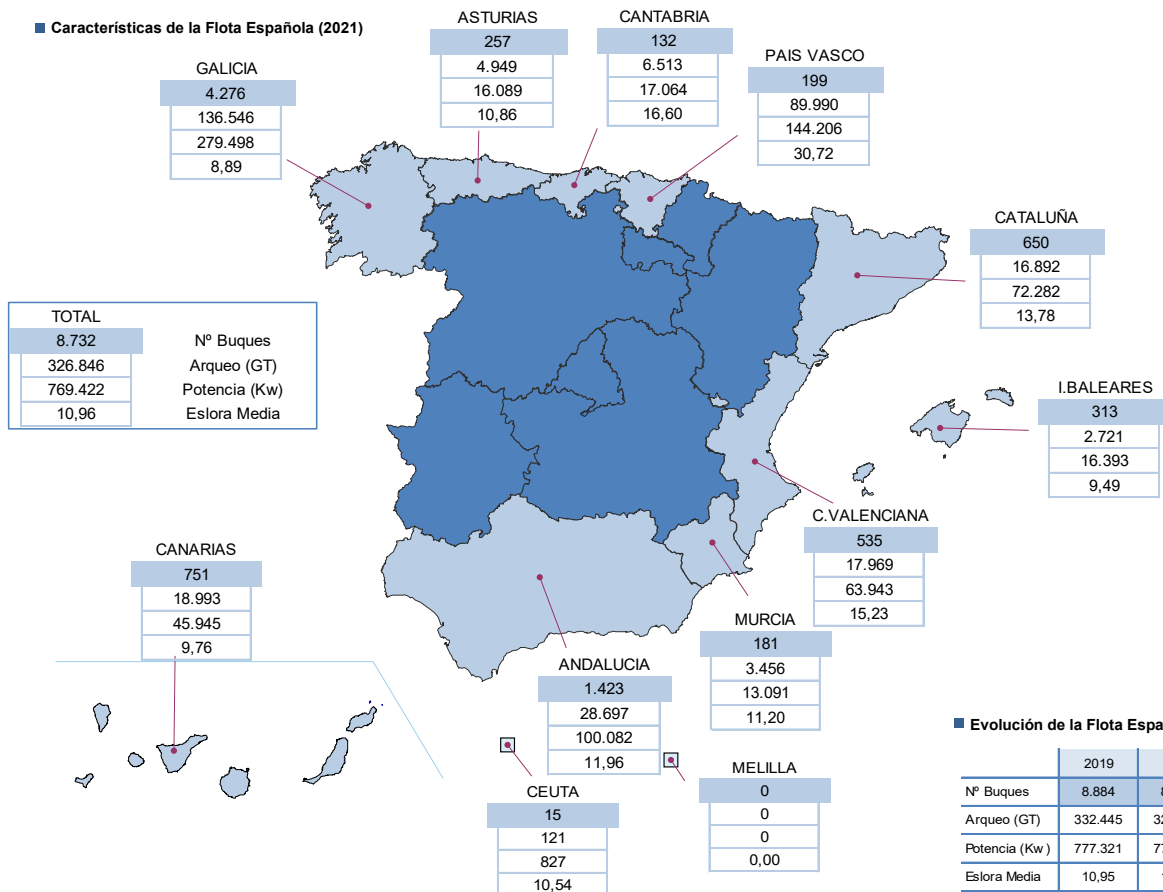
Características de la Flota Española (2021)

ASTURIAS
257
4.949
16.089
10,86

CANTABRIA
132
6.513
17.064
16,60

GALICIA
4.276
136.546
279.498
8,89

PAIS VASCO
199
89.990
144.206
30,72

CATALUÑA
650
16.892
72.282
13,78

TOTAL
8.732 Nº Buques
326.846 Arqueo (GT)
769.422 Potencia (Kw)
10,96 Eslora Media

I.BALEARES
313
2.721
16.393
9,49

C.VALENCIANA
535
17.969
63.943
15,23

CANARIAS
751
18.993
45.945
9,76

MURCIA
181
3.456
13.091
11,20

ANDALUCIA
1.423
28.697
100.082
11,96

CEUTA
15
121
827
10,54

MELILLA
0
0
0
0,00

Evolución de la Flota Espa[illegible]

| | 2019 | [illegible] |
|---|---|---|
| Nº Buques | 8.884 | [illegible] |
| Arqueo (GT) | 332.445 | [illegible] |
| Potencia (Kw) | 777.321 | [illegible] |
| Eslora Media | 10,95 | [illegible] |